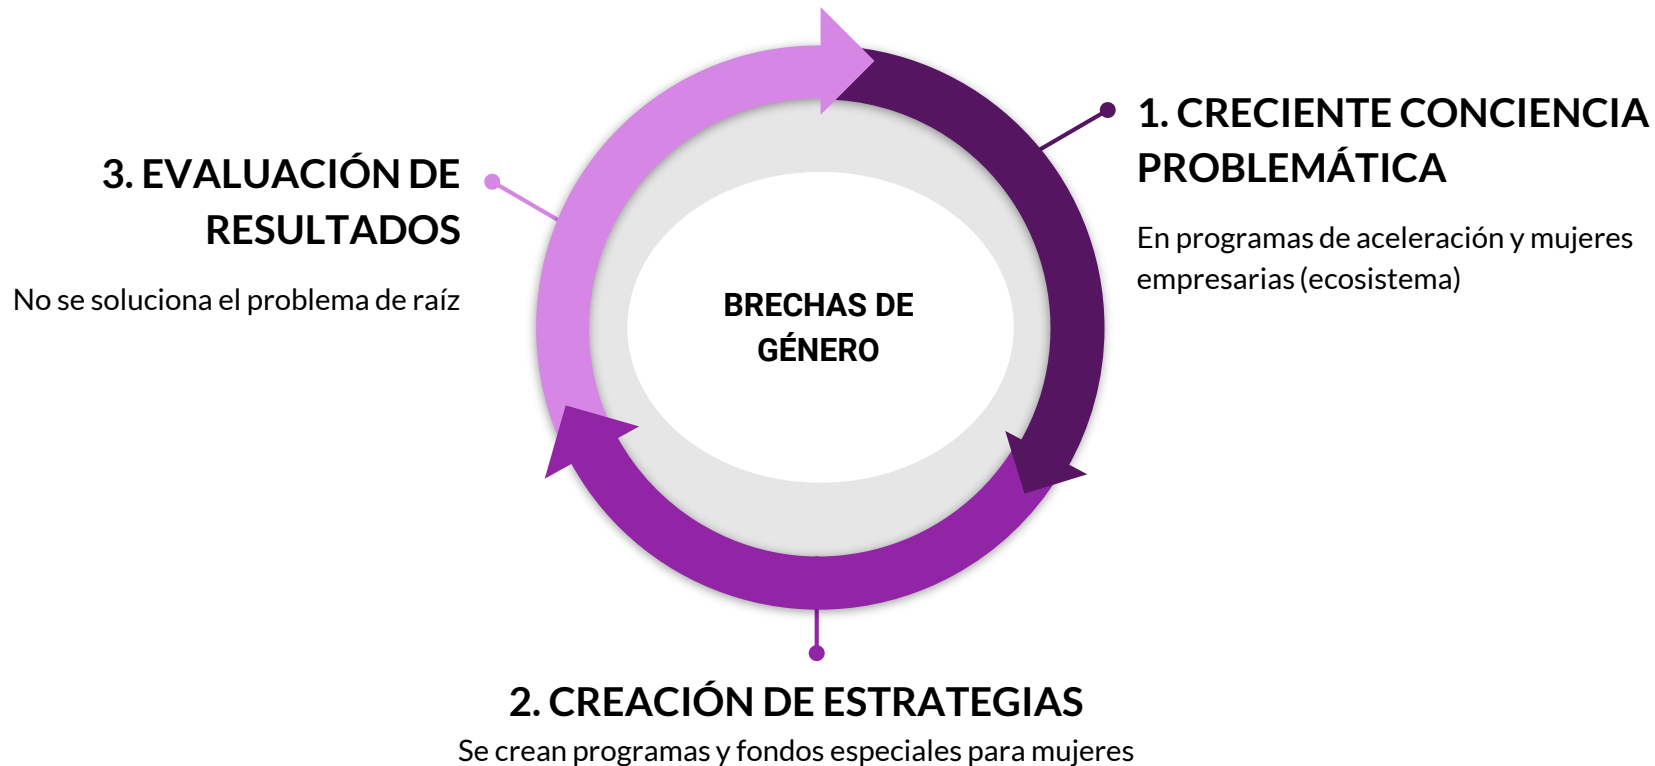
3. EVALUACIÓN DE RESULTADOS

No se soluciona el problema de raíz

BRECHAS DE GÉNERO

1. CRECIENTE CONCIENCIA PROBLEMÁTICA

En programas de aceleración y mujeres empresarias (ecosistema)

2. CREACIÓN DE ESTRATEGIAS

Se crean programas y fondos especiales para mujeres